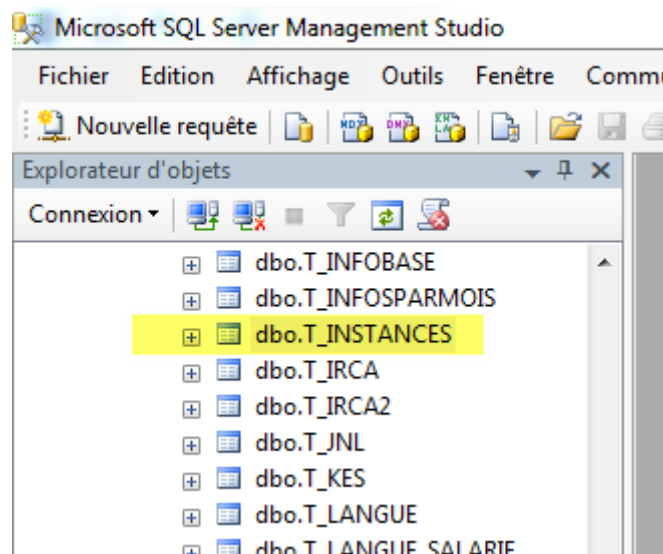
Microsoft SQL Server Management Studio

Fichier Edition Affichage Outils Fenêtre Commu

Nouvelle requête

Explorateur d'objets

Connexion

dbo.T_INFOBASE
dbo.T_INFOSPARMOIS
dbo.T_INSTANCES
dbo.T_IRCA
dbo.T_IRCA2
dbo.T_JNL
dbo.T_KES
dbo.T_LANGUE
dbo.T_LANGUE_SALARIE